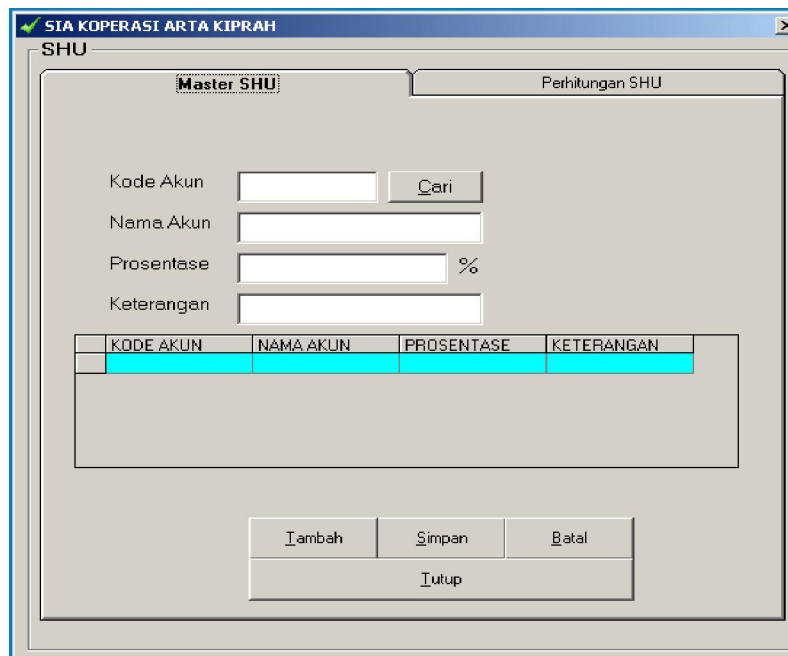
SIA KOPERASI ARTA KIPRAH

SHU

Master SHU

Perhitungan SHU

Kode Akun

Cari

Nama Akun

Prosentase

%

Keterangan

| | KODE AKUN | NAMA AKUN | PROSENTASE | KETERANGAN |
|---|---|---|---|---|
| | | | | |

Tambah

Simpan

Batal

Tutup